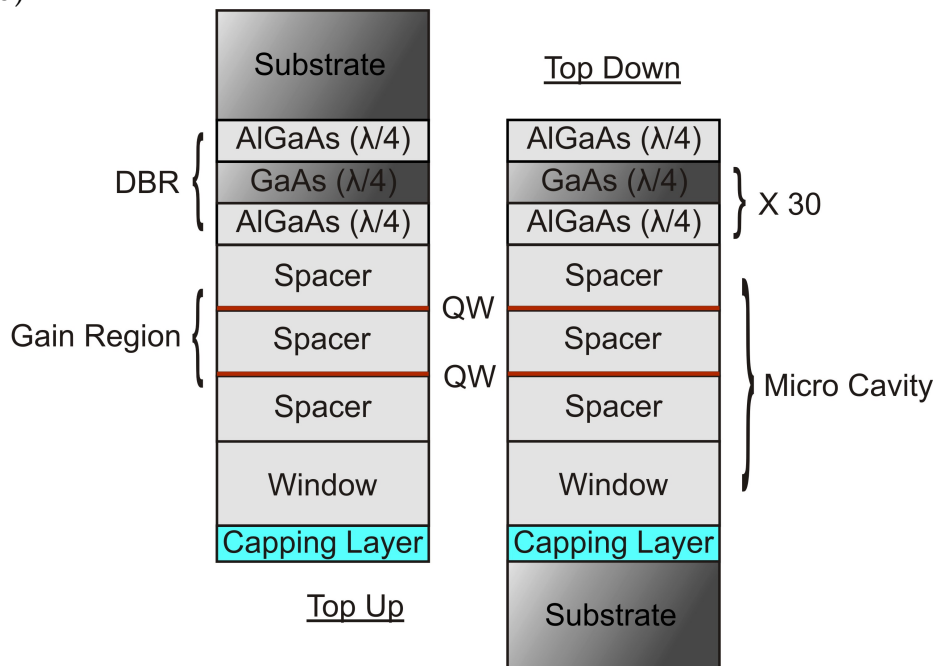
Substrate
Top Down
DBR
AlGaAs (λ/4)
GaAs (λ/4)
AlGaAs (λ/4)
AlGaAs (λ/4)
GaAs (λ/4)
AlGaAs (λ/4)
X 30
Spacer
Spacer
Gain Region
Spacer
QW
Spacer
QW
Spacer
Spacer
Micro Cavity
Window
Window
Capping Layer
Capping Layer
Top Up
Substrate